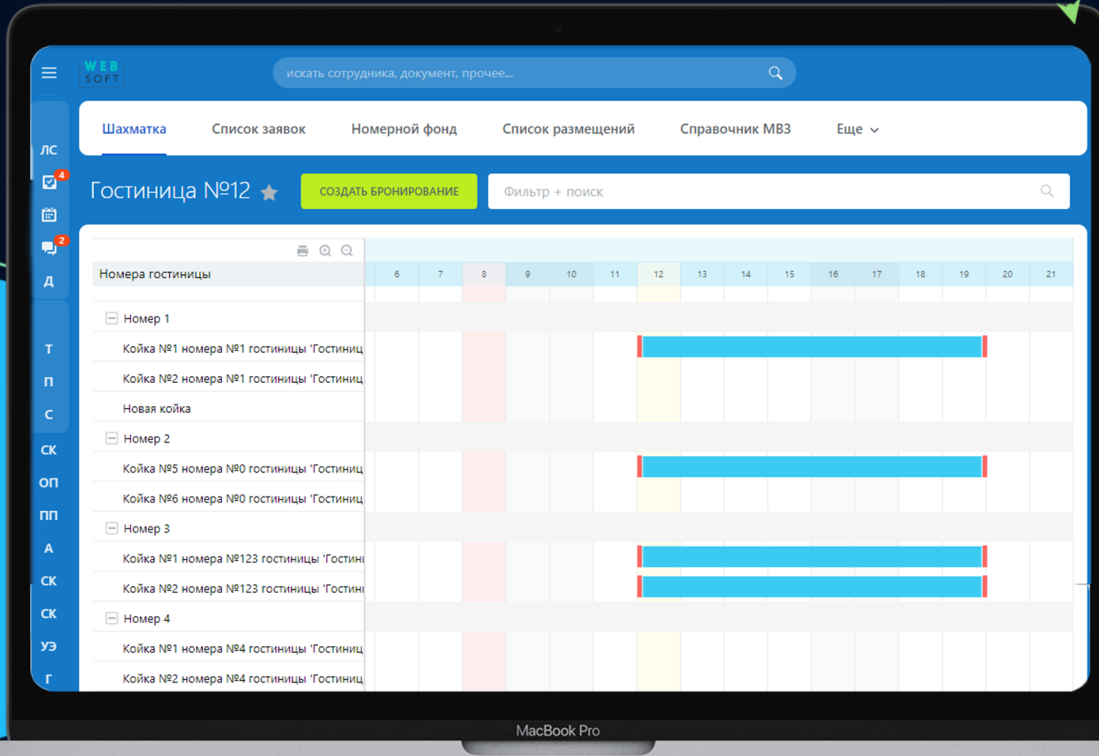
WEB SOFT

искать сотрудника, документ, прочее...

ЛС
4
2
Д
Т
П
С
СК
ОП
ПП
А
СК
СК
УЭ
Г

Шахматка Список заявок Номерной фонд Список размещений Справочник МВЗ Еще

Гостиница №12

СОЗДАТЬ БРОНИРОВАНИЕ

Фильтр + поиск

| Номера гостиницы | 6 | 7 | 8 | 9 | 10 | 11 | 12 | 13 | 14 | 15 | 16 | 17 | 18 | 19 | 20 | 21 |
|---|---|---|---|---|---|---|---|---|---|---|---|---|---|---|---|---|
| Номер 1 | | | | | | | | | | | | | | | | |
| Койка №1 номера №1 гостиницы 'Гостиниц | | | | | | | | | | | | | | | | |
| Койка №2 номера №1 гостиницы 'Гостиниц | | | | | | | | | | | | | | | | |
| Новая койка | | | | | | | | | | | | | | | | |
| Номер 2 | | | | | | | | | | | | | | | | |
| Койка №5 номера №0 гостиницы 'Гостиниц | | | | | | | | | | | | | | | | |
| Койка №6 номера №0 гостиницы 'Гостиниц | | | | | | | | | | | | | | | | |
| Номер 3 | | | | | | | | | | | | | | | | |
| Койка №1 номера №123 гостиницы 'Гостин | | | | | | | | | | | | | | | | |
| Койка №2 номера №123 гостиницы 'Гостин | | | | | | | | | | | | | | | | |
| Номер 4 | | | | | | | | | | | | | | | | |
| Койка №1 номера №4 гостиницы 'Гостиниц | | | | | | | | | | | | | | | | |
| Койка №2 номера №4 гостиницы 'Гостиниц | | | | | | | | | | | | | | | | |

MacBook Pro